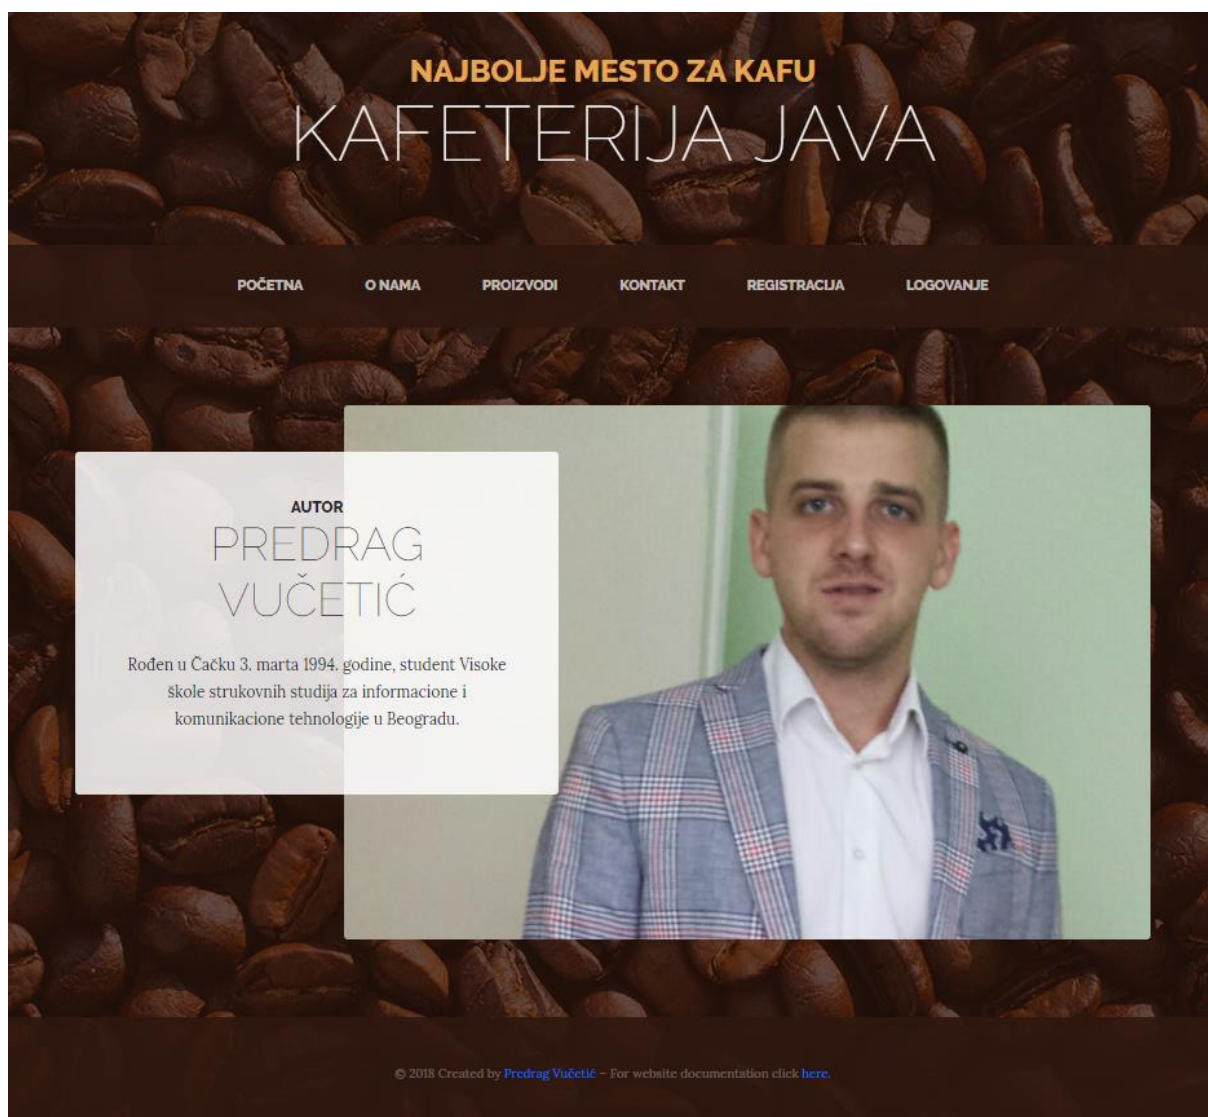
NAJBOLJE MESTO ZA KAFU
KAFETERIJA JAVA

POČETNA O NAMA PROIZVODI KONTAKT REGISTRACIJA LOGOVANJE

AUTOR
PREDRAG VUČETIĆ

Rođen u Čačku 3. marta 1994. godine, student Visoke škole strukovnih studija za informacione i komunikacione tehnologije u Beogradu.

© 2018 Created by Predrag Vučetić – For website documentation click here.